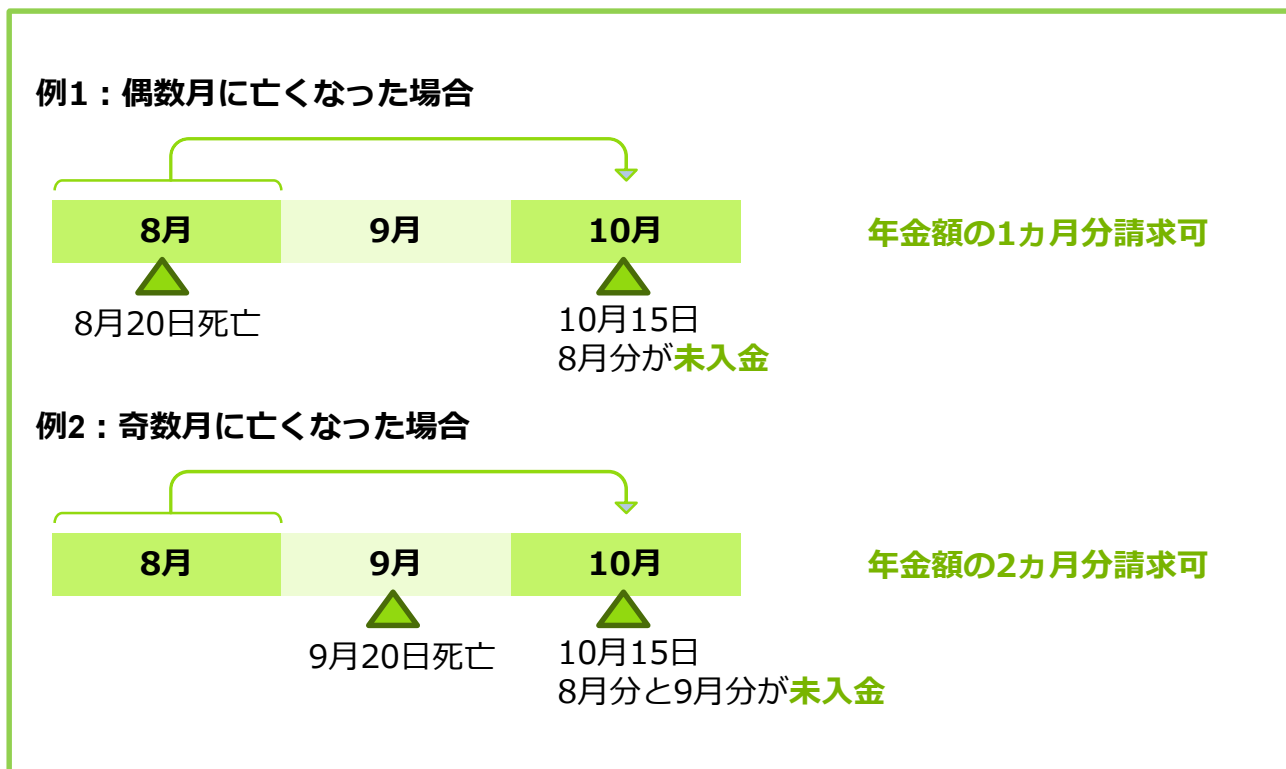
例1：偶数月に亡くなった場合

| 8月 | 9月 | 10月 |
|---|---|---|

年金額の1ヵ月分請求可

8月20日死亡

10月15日
8月分が未入金

例2：奇数月に亡くなった場合

| 8月 | 9月 | 10月 |
|---|---|---|

年金額の2ヵ月分請求可

9月20日死亡

10月15日
8月分と9月分が未入金